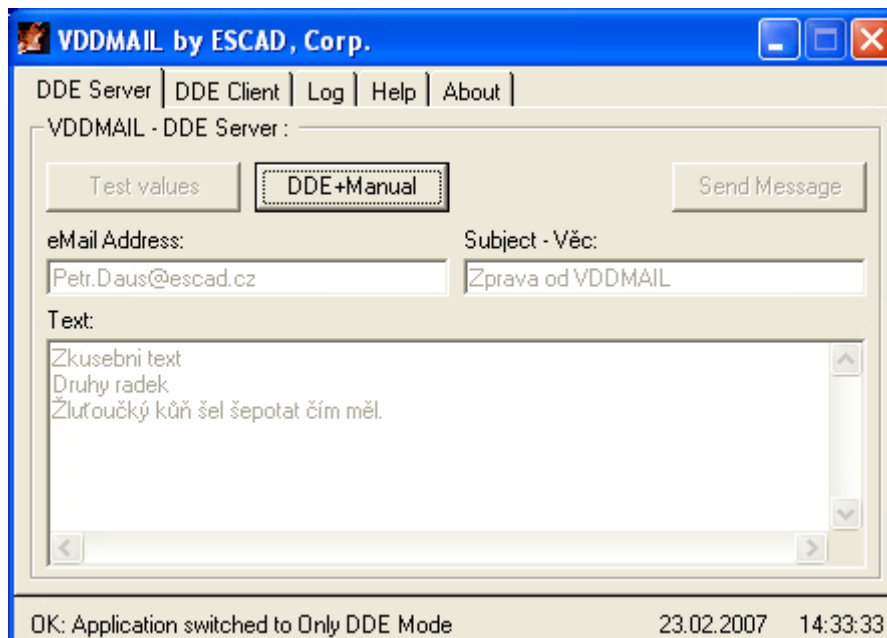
VDDMAIL by ESCAD, Corp.

DDE Server | DDE Client | Log | Help | About

VDDMAIL - DDE Server :

Test values

DDE+Manual

Send Message

eMail Address:

Petr.Daus@escad.cz

Subject - Věc:

Zprava od VDDMAIL

Text:

Zkusebni text
Druhy radek
Žluťoučký kůň šel šepotat čím měl.

OK: Application switched to Only DDE Mode 23.02.2007 14:33:33